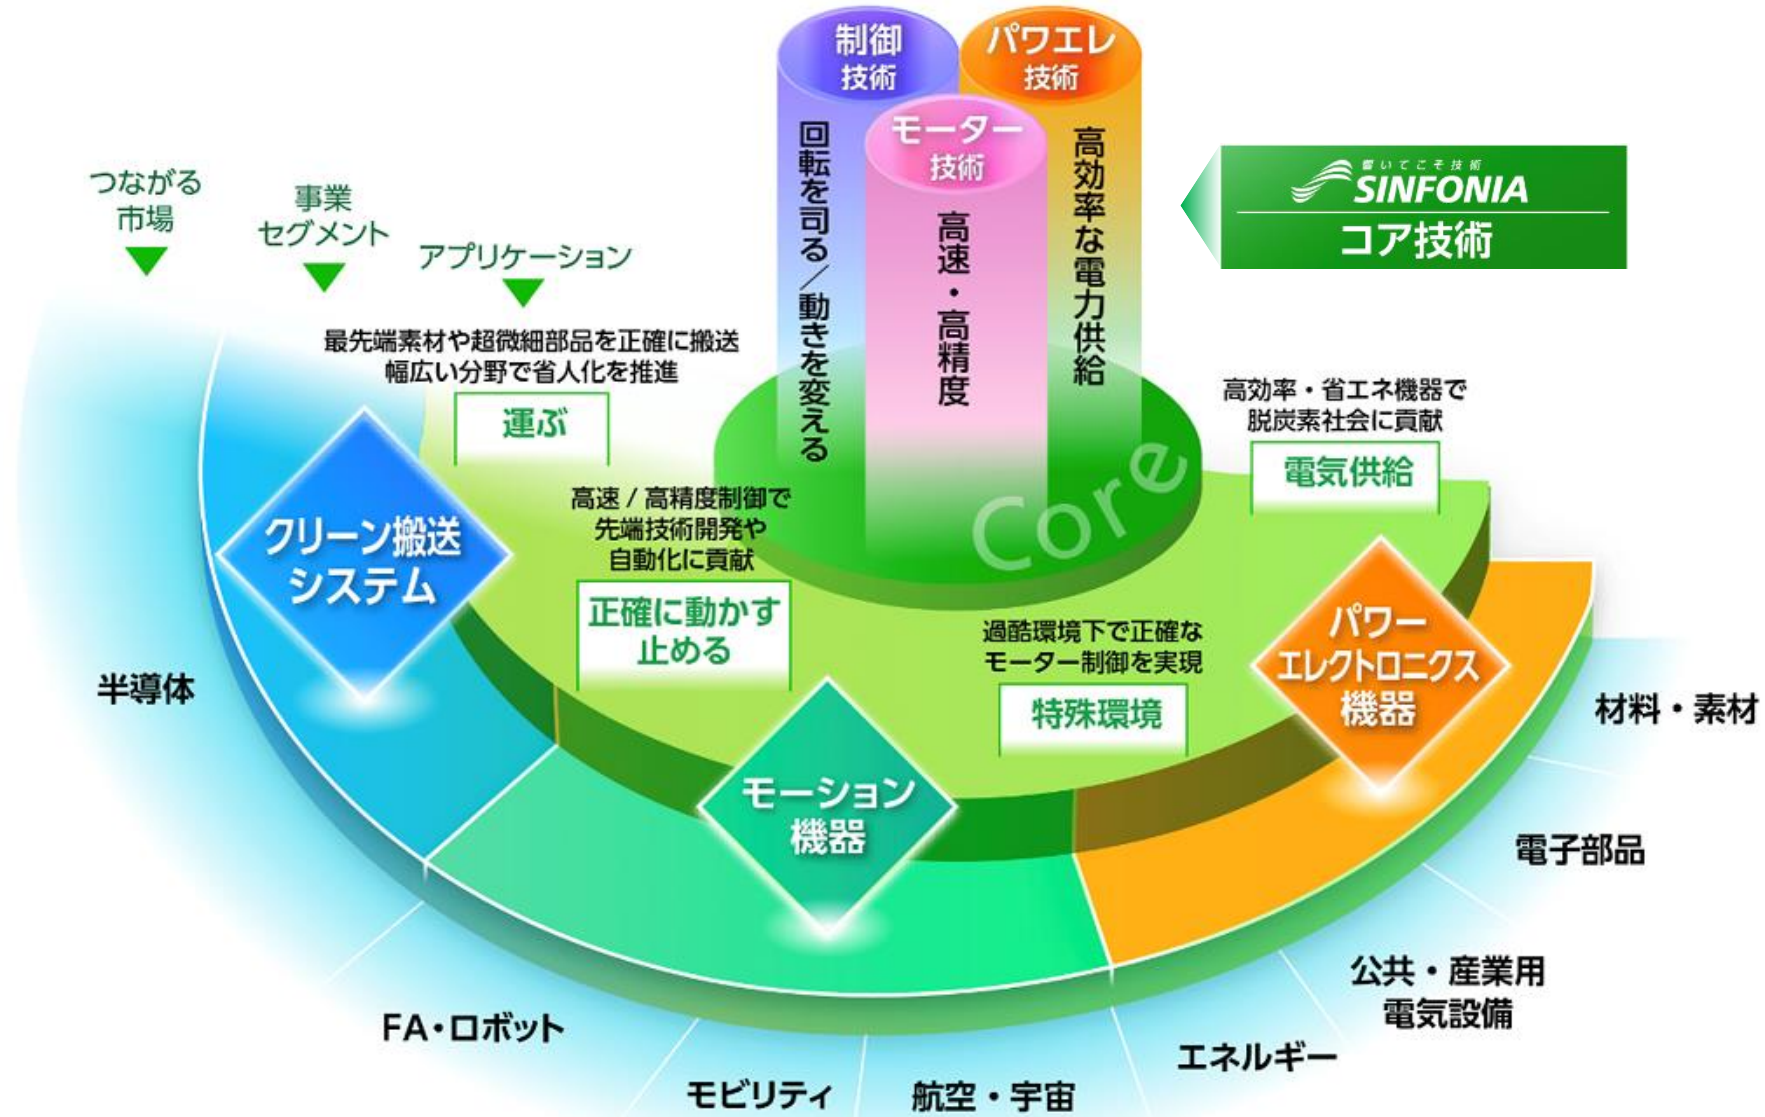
制御
技術

パワエレ
技術

モーター
技術

回転を司る/動きを変える

高速・高精度

高効率な電力供給

響いてこそ技術
SINFONIA
コア技術

つながる
市場

事業
セグメント

アプリケーション

最先端素材や超微細部品を正確に搬送
幅広い分野で省人化を推進

運ぶ

高効率・省エネ機器で
脱炭素社会に貢献

電気供給

Core

クリーン搬送
システム

高速/高精度制御で
先端技術開発や
自動化に貢献

正確に動かす
止める

過酷環境下で正確な
モーター制御を実現

特殊環境

パワー
エレクトロニクス
機器

半導体

モーション
機器

材料・素材

電子部品

公共・産業用
電気設備

FA・ロボット

エネルギー

モビリティ

航空・宇宙